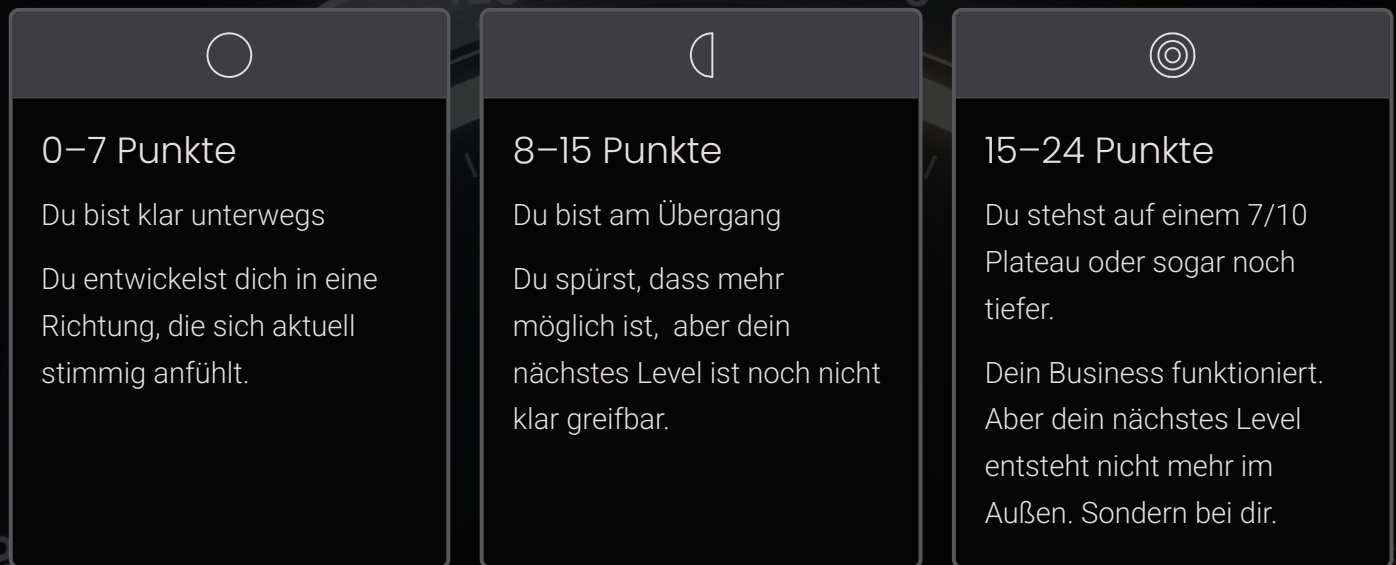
0–7 Punkte

Du bist klar unterwegs

Du entwickelst dich in eine Richtung, die sich aktuell stimmig anfühlt.

8–15 Punkte

Du bist am Übergang

Du spürst, dass mehr möglich ist,  aber dein nächstes Level ist noch nicht klar greifbar.

15–24 Punkte

Du stehst auf einem 7/10 Plateau oder sogar noch tiefer.

Dein Business funktioniert. Aber dein nächstes Level entsteht nicht mehr im Außen. Sondern bei dir.